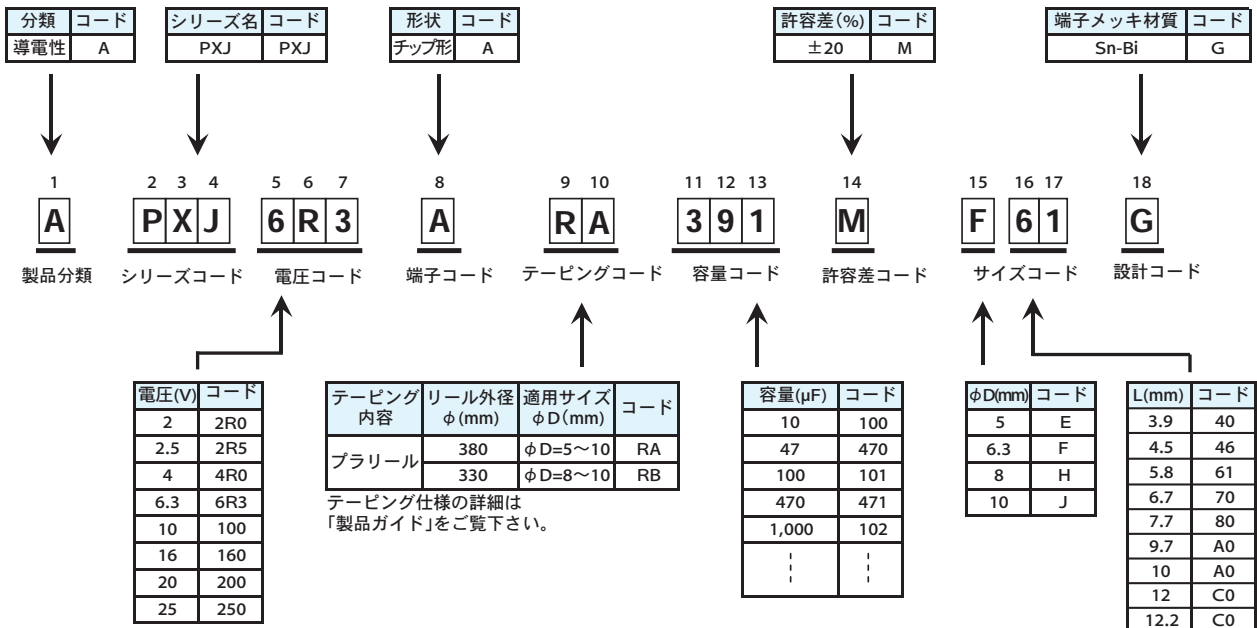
| 分類 | コード |
|---|---|
| 導電性 | A |

| シリーズ名 | コード |
|---|---|
| PXJ | PXJ |

| 形状 | コード |
|---|---|
| チップ形 | A |

| 許容差(%) | コード |
|---|---|
| ±20 | M |

| 端子メッキ材質 | コード |
|---|---|
| Sn-Bi | G |

1 2 3 4 5 6 7 8 9 10 11 12 13 14 15 16 17 18

A P X J 6 R 3 A R A 3 9 1 M F 6 1 G

製品分類 シリーズコード 電圧コード 端子コード テーピングコード 容量コード 許容差コード サイズコード 設計コード

| 電圧(V) | コード |
|---|---|
| 2 | 2R0 |
| 2.5 | 2R5 |
| 4 | 4R0 |
| 6.3 | 6R3 |
| 10 | 100 |
| 16 | 160 |
| 20 | 200 |
| 25 | 250 |

| テーピング内容 | リール外径 φ(mm) | 適用サイズ φD(mm) | コード |
|---|---|---|---|
| プラリール | 380 | φD=5〜10 | RA |
| | 330 | φD=8〜10 | RB |

テーピング仕様の詳細は「製品ガイド」をご覧下さい。

| 容量(μF) | コード |
|---|---|
| 10 | 100 |
| 47 | 470 |
| 100 | 101 |
| 470 | 471 |
| 1,000 | 102 |
| ⋮ | ⋮ |

| φD(mm) | コード |
|---|---|
| 5 | E |
| 6.3 | F |
| 8 | H |
| 10 | J |

| L(mm) | コード |
|---|---|
| 3.9 | 40 |
| 4.5 | 46 |
| 5.8 | 61 |
| 6.7 | 70 |
| 7.7 | 80 |
| 9.7 | A0 |
| 10 | A0 |
| 12 | C0 |
| 12.2 | C0 |